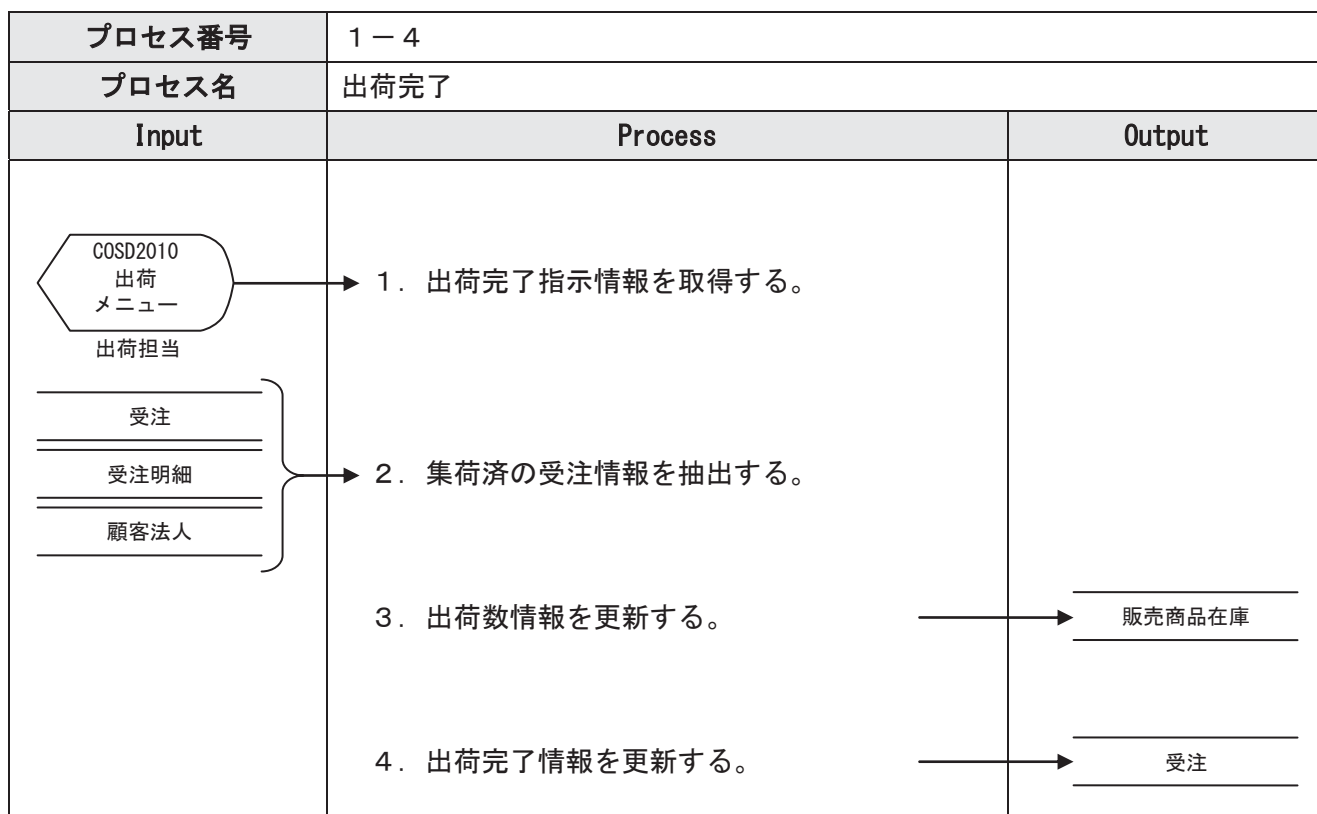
| プロセス番号 | 1－4 | |
|---|---|---|
| プロセス名 | 出荷完了 | |
| Input | Process | Output |
| COSD2010 出荷 メニュー 出荷担当 | 1．出荷完了指示情報を取得する。 | |
| 受注 受注明細 顧客法人 | 2．集荷済の受注情報を抽出する。 | |
| | 3．出荷数情報を更新する。 | 販売商品在庫 |
| | 4．出荷完了情報を更新する。 | 受注 |